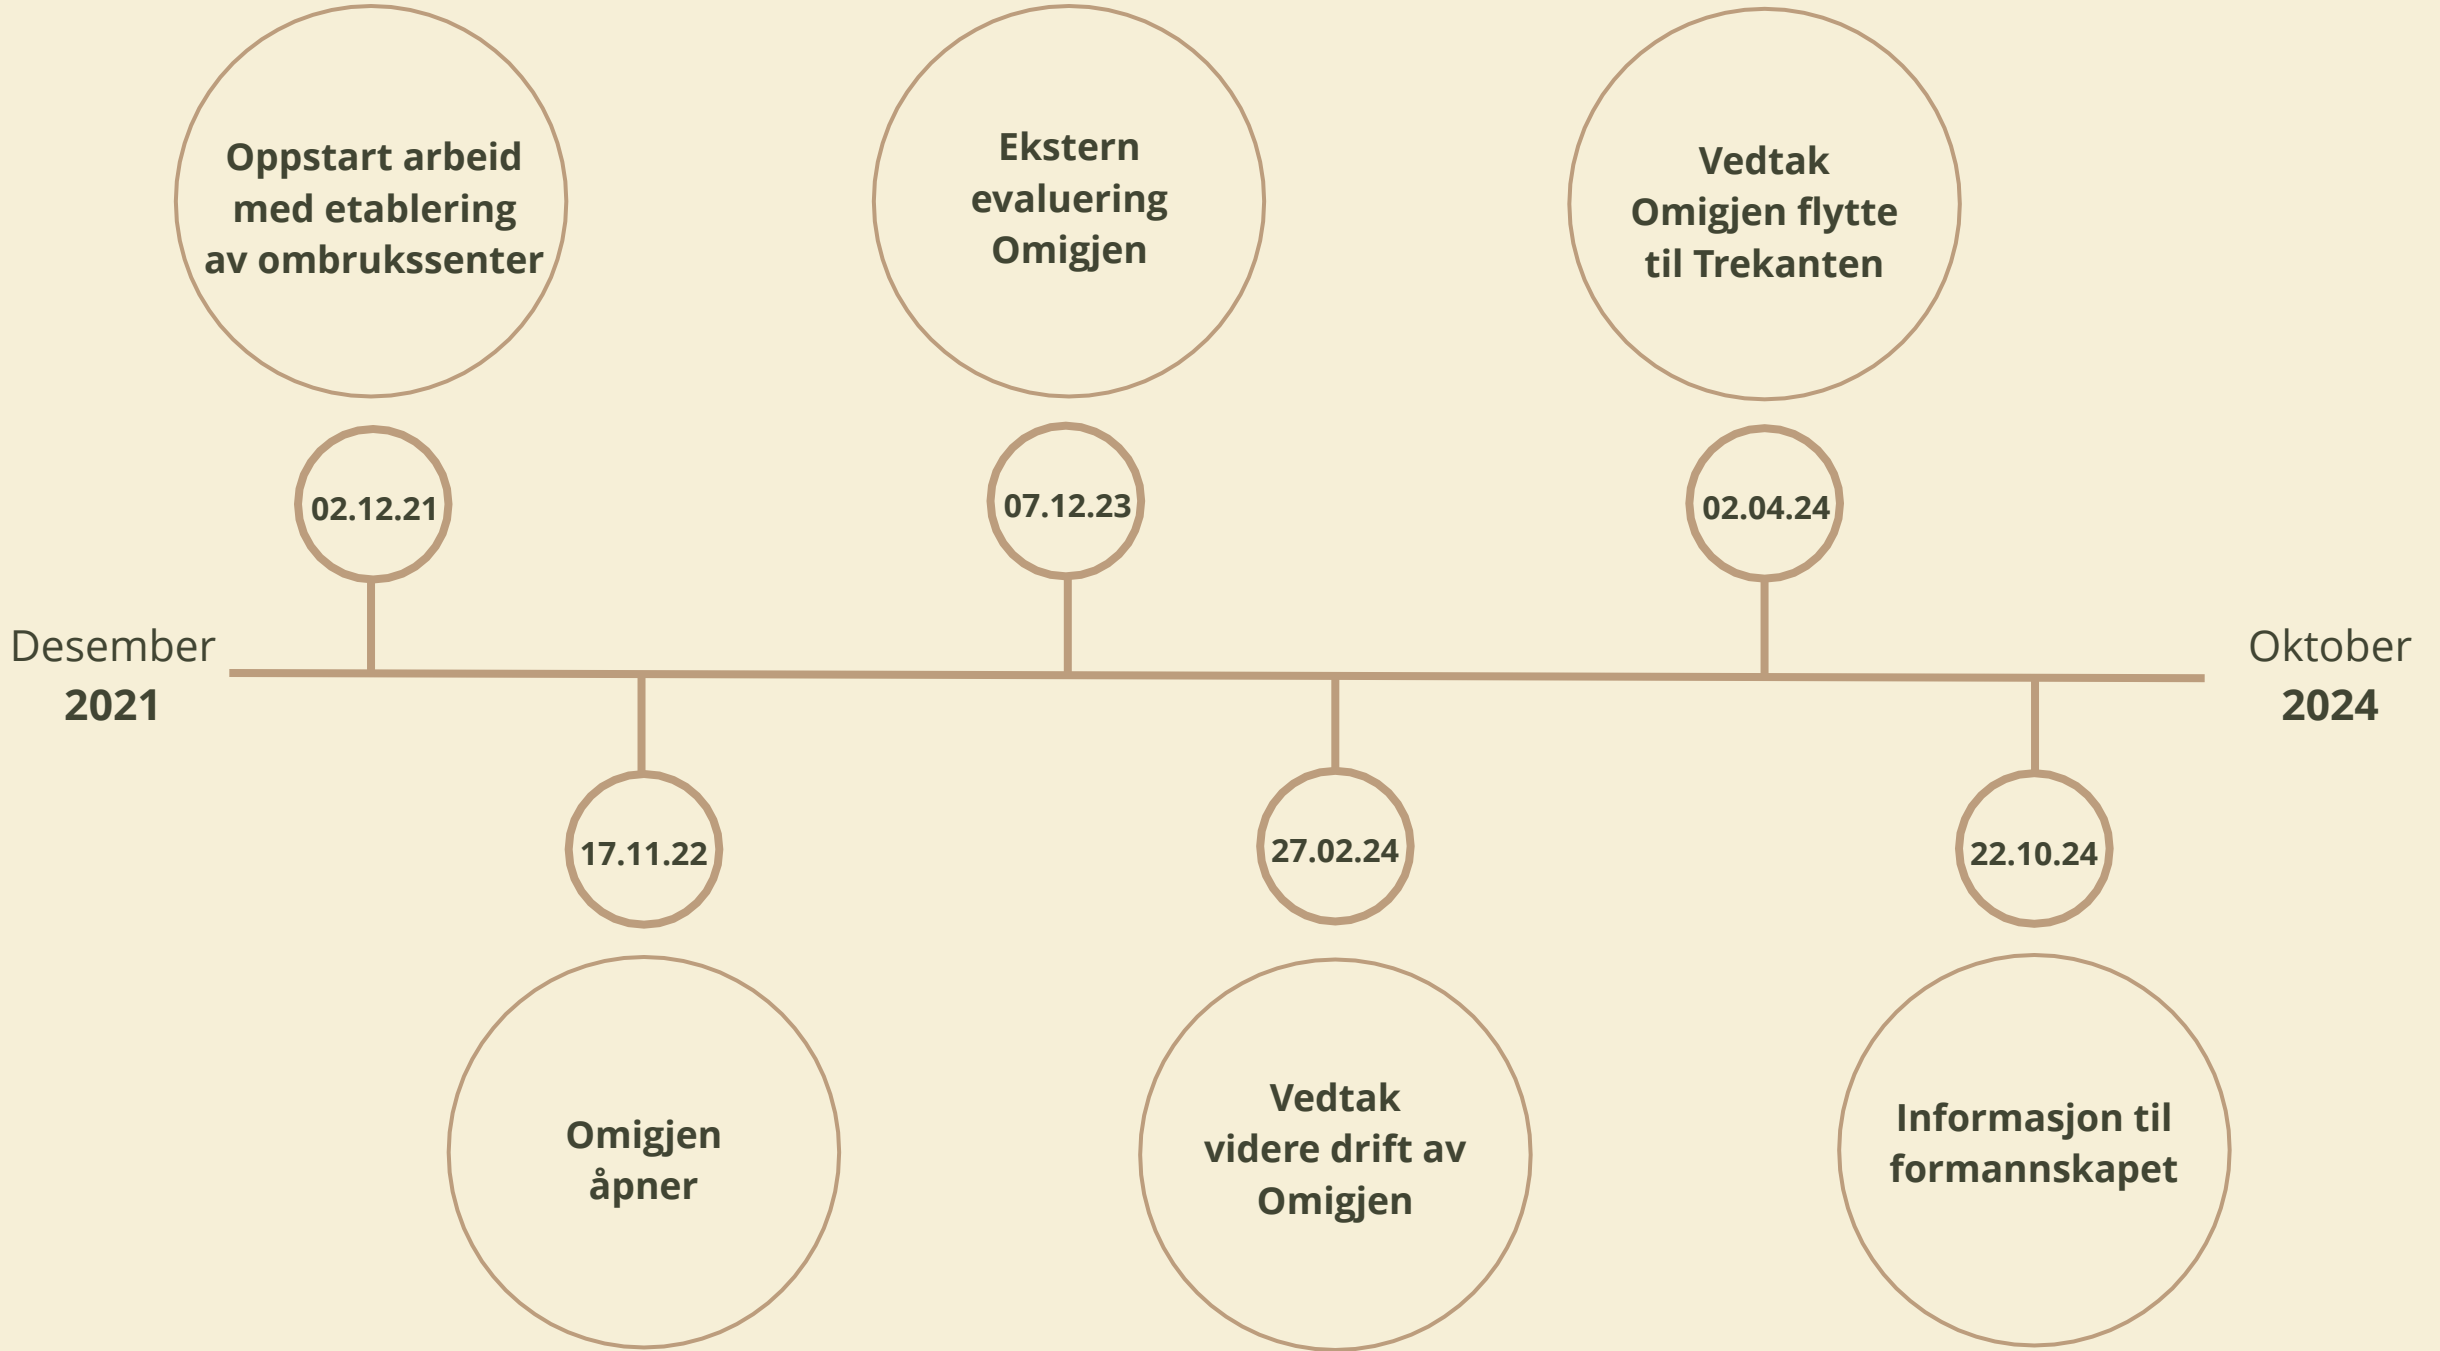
Desember
2021

Oppstart arbeid med etablering av ombrukssenter

02.12.21

17.11.22

Omigjen åpner

Ekstern evaluering Omigjen

07.12.23

27.02.24

Vedtak videre drift av Omigjen

Vedtak Omigjen flytte til Trekanten

02.04.24

22.10.24

Informasjon til formannskapet

Oktober
2024